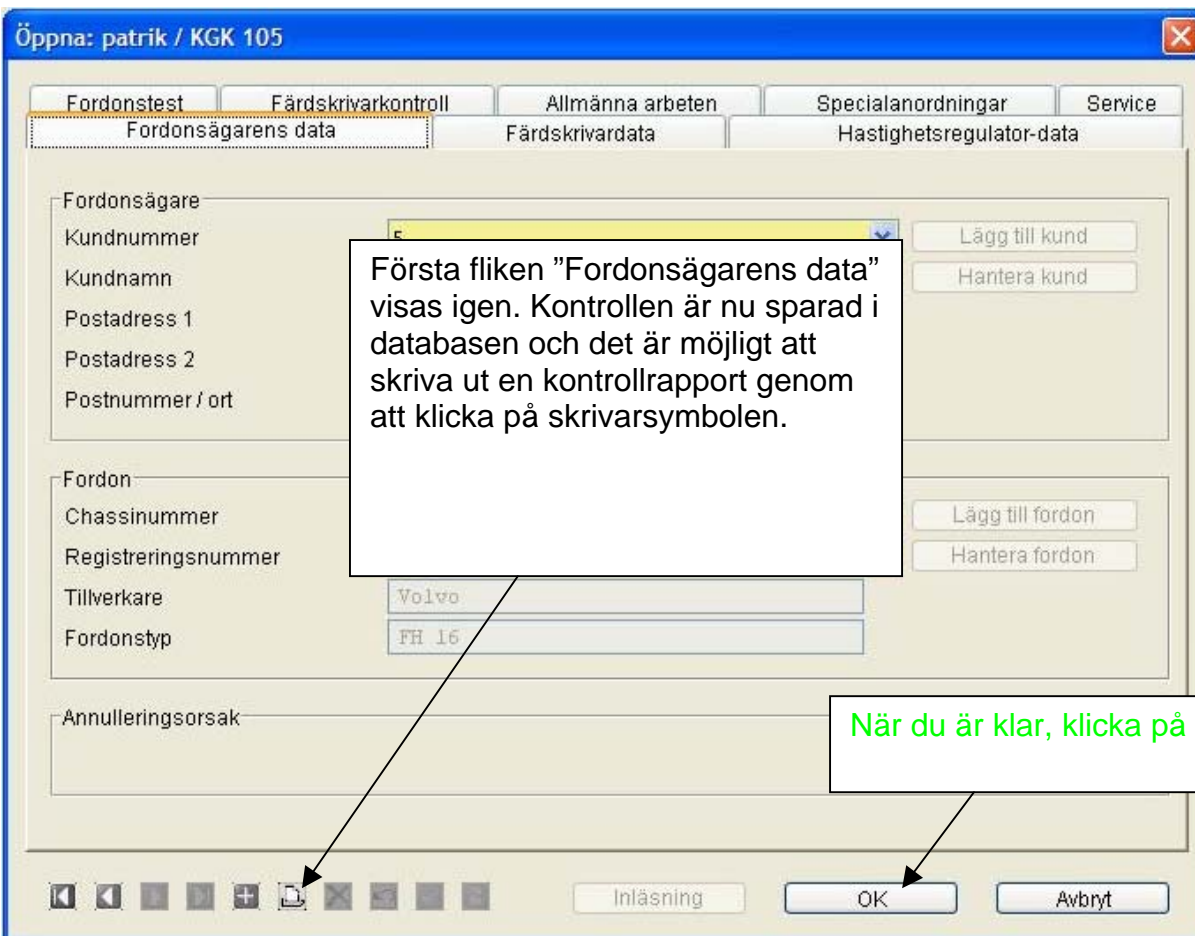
Öppna: patrik / KGK 105

Fordonstest | Färdskrivarkontroll | Allmänna arbeten | Specialanordningar | Service
Fordonsägarens data | Färdskrivardata | Hastighetsregulator-data

Fordonsägare
Kundnummer
Kundnamn
Postadress 1
Postadress 2
Postnummer / ort

Lägg till kund
Hantera kund

Första fliken ”Fordonsägarens data” visas igen. Kontrollen är nu sparad i databasen och det är möjligt att skriva ut en kontrollrapport genom att klicka på skrivarsymbolen.

Fordon
Chassinummer
Registreringsnummer
Tillverkare
Volvo
Fordonstyp
FH 16

Lägg till fordon
Hantera fordon

Annulleringsorsak

När du är klar, klicka på

Inläsning
OK
Avbryt